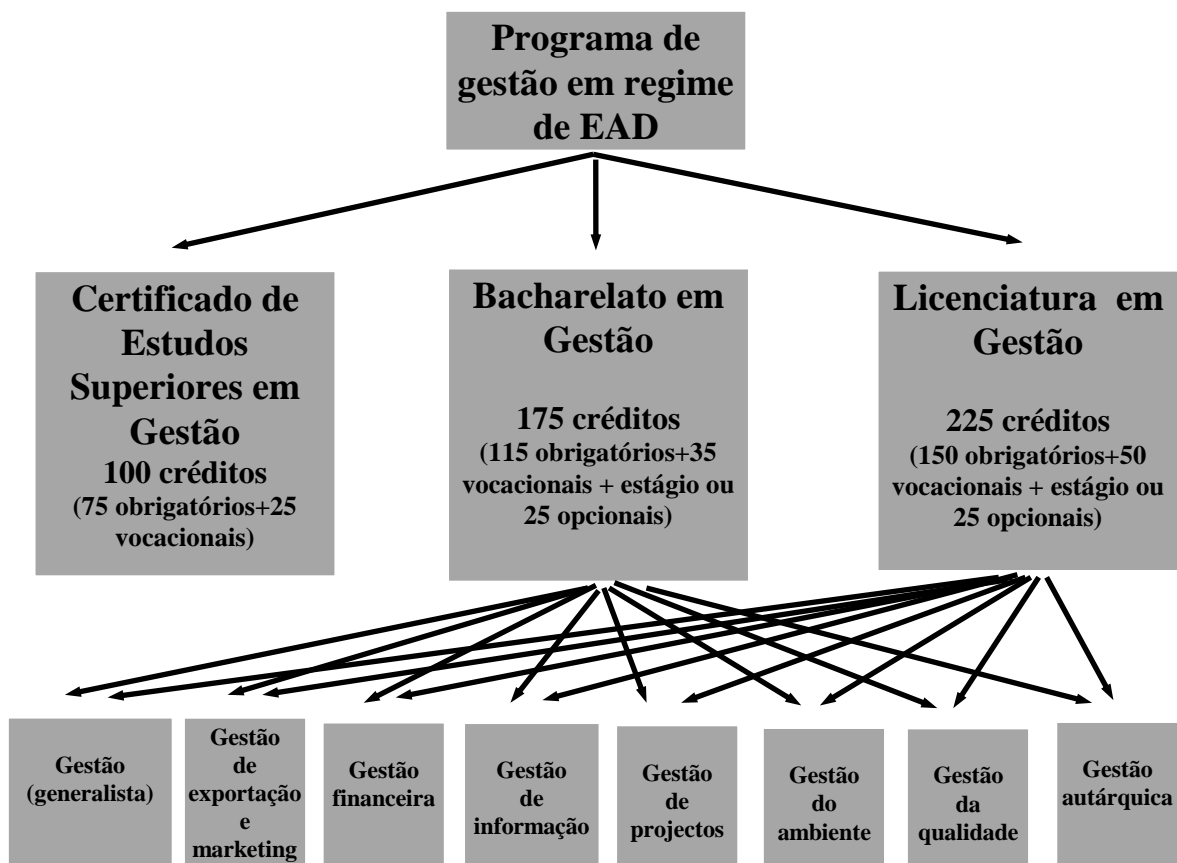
Programa de gestão em regime de EAD

Certificado de Estudos Superiores em Gestão
100 créditos
(75 obrigatórios+25 vocacionais)

Bacharelato em Gestão
175 créditos
(115 obrigatórios+35 vocacionais + estágio ou 25 opcionais)

Licenciatura em Gestão
225 créditos
(150 obrigatórios+50 vocacionais + estágio ou 25 opcionais)

Gestão (generalista)

Gestão de exportação e marketing

Gestão financeira

Gestão de informação

Gestão de projectos

Gestão do ambiente

Gestão da qualidade

Gestão autárquica